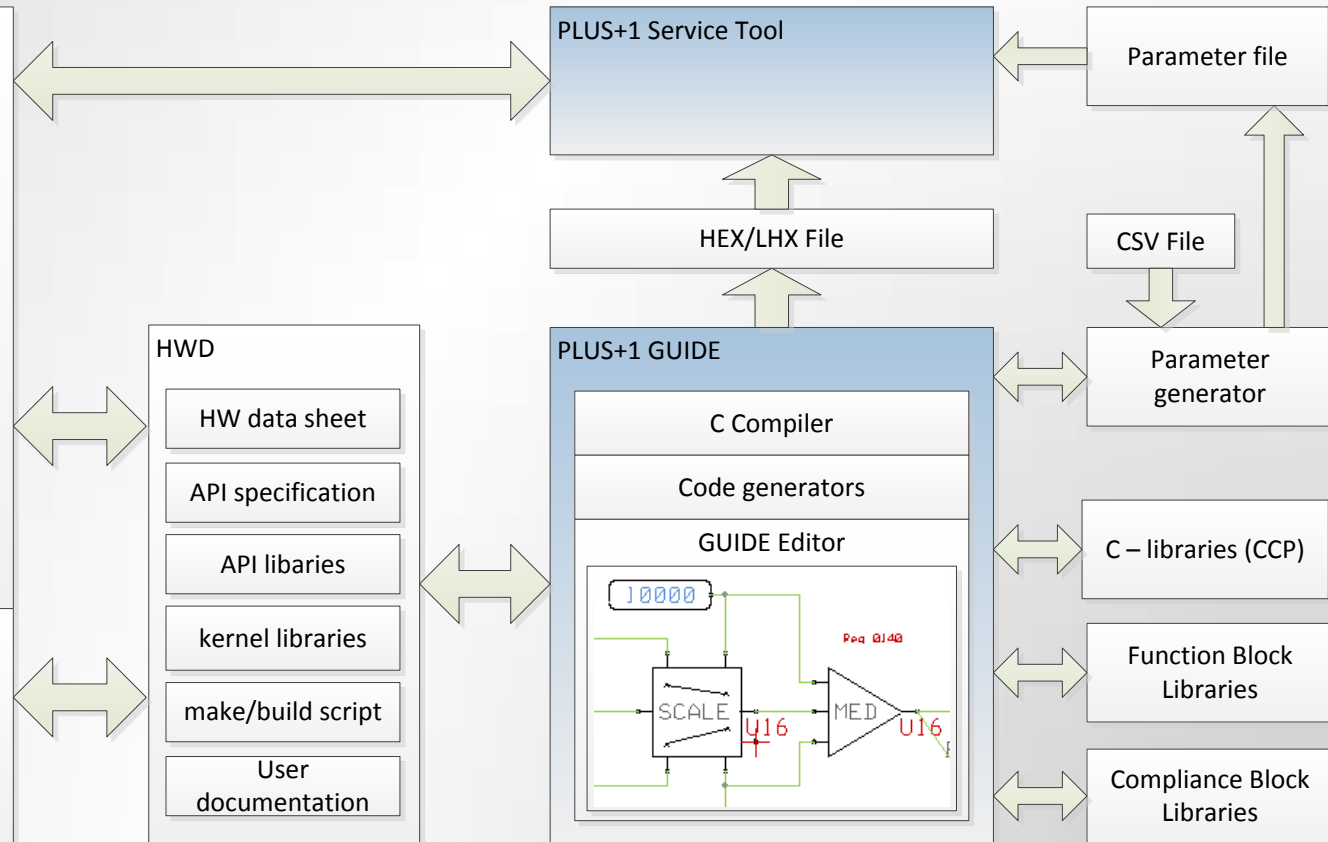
PLUS+1 Service Tool

Parameter file

HEX/LHX File

CSV File

HWD

HW data sheet

API specification

API libaries

kernel libraries

make/build script

User documentation

PLUS+1 GUIDE

C Compiler

Code generators

GUIDE Editor

J0000

Req 0J40

SCALE

U16

MED

U16

Parameter generator

C – libraries (CCP)

Function Block Libraries

Compliance Block Libraries